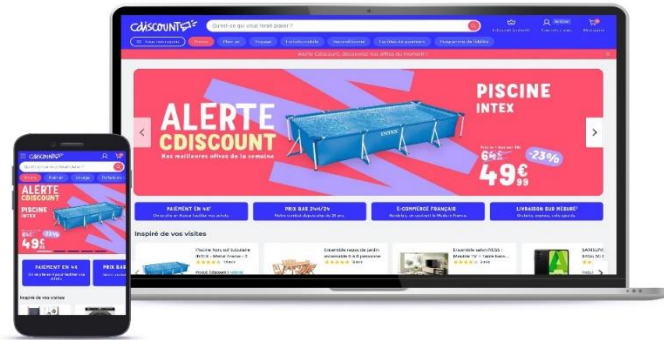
Cdiscount

Qu'est-ce qui vous ferait plaisir ?

Alerte Cdiscount, découvrez nos offres du moment !

ALERTE CDISCOUNT

Nos meilleures offres de la semaine

PISCINE INTEX

64€

-23%

49€99

PAIEMENT EN 4X

PRIX BAS 24H/24

E-COMMERCE FRANÇAIS

LIVRAISON DÈS DEMAIN

Inspiré de vos visites

Cdiscount

ALERTE CDISCOUNT

PISCINE INTEX

-23%

49€99

PAIEMENT EN 4X

PRIX BAS

Inspiré de vos visites